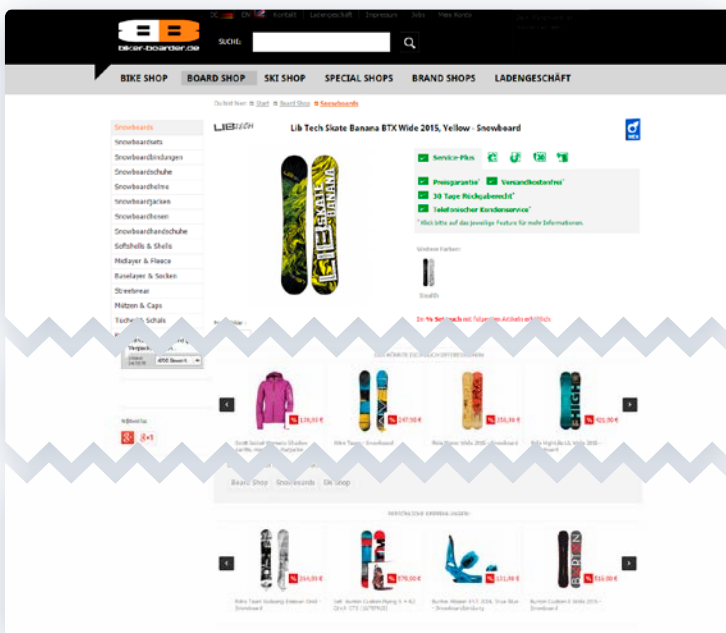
biker-boarder.de

DE EN Kontakt Ladengeschäft Impressum Jobs Mein Konto

SUCHE:

BIKE SHOP BOARD SHOP SKI SHOP SPECIAL SHOPS BRAND SHOPS LADENGESCHÄFT

Du bist hier: Start Board Shop Snowboards

Snowboards
Snowboardsets
Snowboardbindungen
Snowboardschuhe
Snowboardhelme
Snowboardjacken
Snowboardhosen
Snowboardhandschuhe
Softshells & Shells
Midlayer & Fleece
Baselayer & Socken
Streetwear
Mützen & Caps
Tücher & Schals

LIB TECH

Lib Tech Skate Banana BTX Wide 2015, Yellow - Snowboard

Service Plus

Preisgarantie Versandkostenfrei
30 Tage Rückgaberecht
Telefonischer Kundenservice
Klick bitte auf das jeweilige Feature für mehr Informationen

Stealth

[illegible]

178,90 €
247,90 €
255,96 €
421,90 €

Board Shop Snowboards Ski Shop

264,00 €
379,00 €
111,96 €
516,00 €